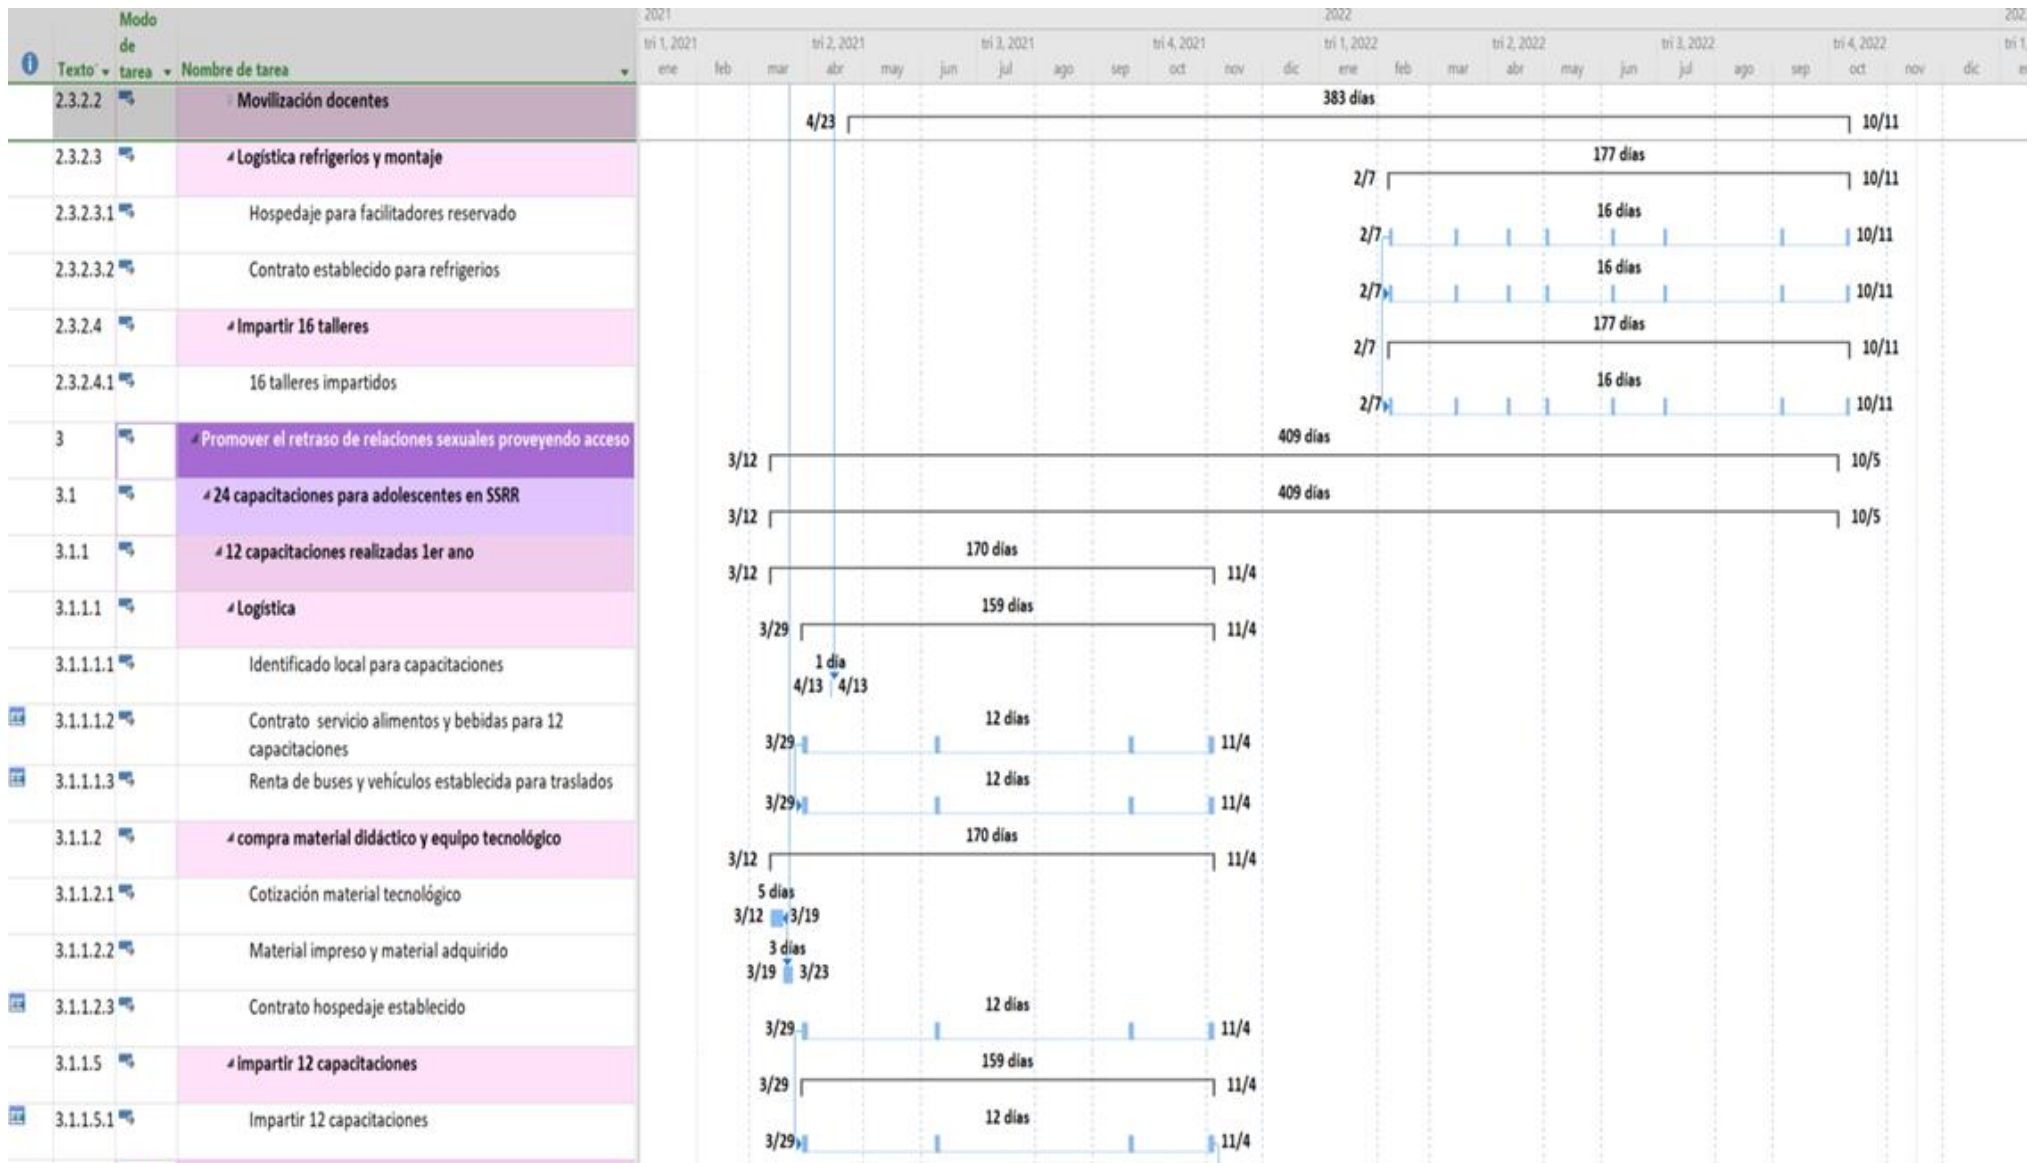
| Texto | Modo de tarea | Nombre de tarea |
|---|---|---|
| 2.3.2.2 | | Movilización docentes |
| 2.3.2.3 | | Logística refrigerios y montaje |
| 2.3.2.3.1 | | Hospedaje para facilitadores reservado |
| 2.3.2.3.2 | | Contrato establecido para refrigerios |
| 2.3.2.4 | | Impartir 16 talleres |
| 2.3.2.4.1 | | 16 talleres impartidos |
| 3 | | Promover el retraso de relaciones sexuales proveyendo acceso |
| 3.1 | | 24 capacitaciones para adolescentes en SSRR |
| 3.1.1 | | 12 capacitaciones realizadas 1er ano |
| 3.1.1.1 | | Logística |
| 3.1.1.1.1 | | Identificado local para capacitaciones |
| 3.1.1.1.2 | | Contrato servicio alimentos y bebidas para 12 capacitaciones |
| 3.1.1.1.3 | | Renta de buses y vehículos establecida para traslados |
| 3.1.1.2 | | compra material didáctico y equipo tecnológico |
| 3.1.1.2.1 | | Cotización material tecnológico |
| 3.1.1.2.2 | | Material impreso y material adquirido |
| 3.1.1.2.3 | | Contrato hospedaje establecido |
| 3.1.1.5 | | impartir 12 capacitaciones |
| 3.1.1.5.1 | | Impartir 12 capacitaciones |

2021 2022 202
tri 1, 2021 tri 2, 2021 tri 3, 2021 tri 4, 2021 tri 1, 2022 tri 2, 2022 tri 3, 2022 tri 4, 2022 tri 1
ene feb mar abr may jun jul ago sep oct nov dic ene feb mar abr may jun jul ago sep oct nov dic

383 días 4/23 10/11
177 días 2/7 10/11
16 días 2/7 10/11
16 días 2/7 10/11
177 días 2/7 10/11
16 días 2/7 10/11
409 días 3/12 10/5
409 días 3/12 10/5
170 días 3/12 11/4
159 días 3/29 11/4
1 día 4/13 4/13
12 días 3/29 11/4
12 días 3/29 11/4
170 días 3/12 11/4
5 días 3/12 3/19
3 días 3/19 3/23
12 días 3/29 11/4
159 días 3/29 11/4
12 días 3/29 11/4